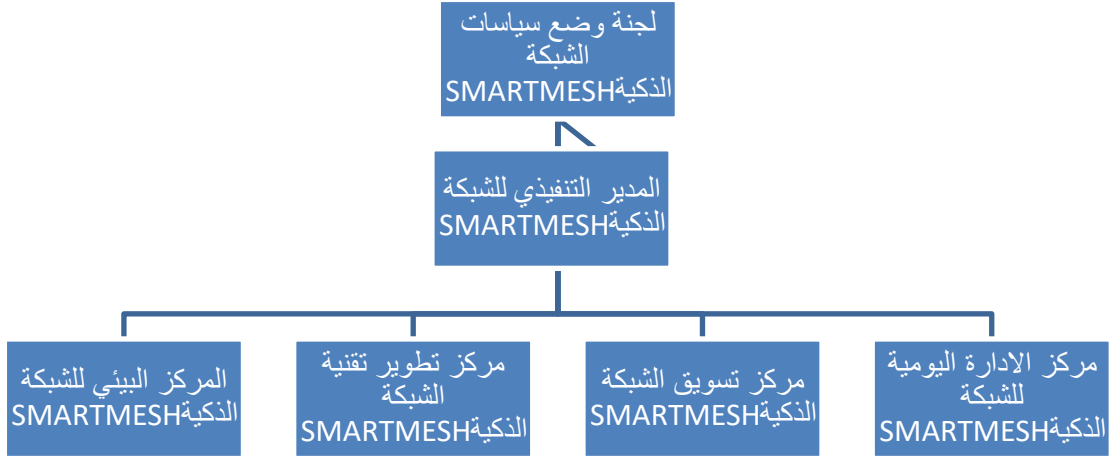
لجنة وضع سياسات الشبكة الذكيةSMARTMESH

المدير التنفيذي للشبكة الذكيةSMARTMESH

مركز الادارة اليومية للشبكة الذكيةSMARTMESH

مركز تسويق الشبكة الذكيةSMARTMESH

مركز تطوير تقنية الشبكة الذكيةSMARTMESH

المركز البيئي للشبكة الذكيةSMARTMESH